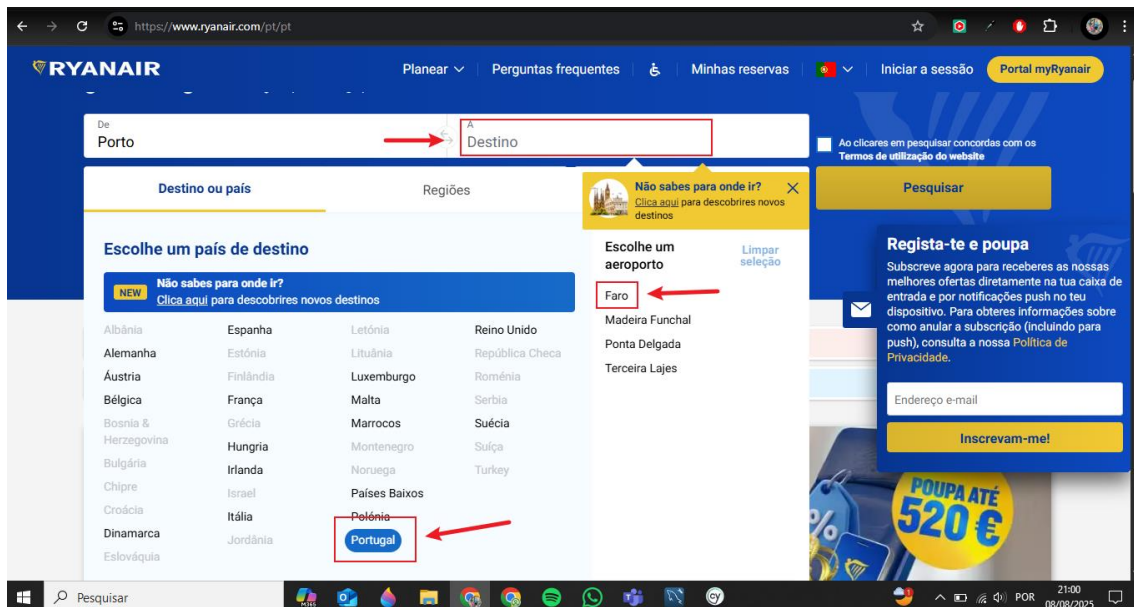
https://www.ryanair.com/pt/pt

RYANAIR

Planear Perguntas frequentes Minhas reservas Iniciar a sessão Portal myRyanair

De
Porto

A
Destino

Ao clicares em pesquisar concordas com os Termos de utilização do website

Destino ou país

Regiões

Não sabes para onde ir? Clica aqui para descobrires novos destinos

Pesquisar

Escolhe um país de destino

NEW Não sabes para onde ir? Clica aqui para descobrires novos destinos

| | | | |
|---|---|---|---|
| Albânia | Espanha | Letónia | Reino Unido |
| Alemanha | Estónia | Lituânia | República Checa |
| Áustria | Finlândia | Luxemburgo | Roménia |
| Bélgica | França | Malta | Serbia |
| Bosnia & Herzegovina | Grécia | Marrocos | Suécia |
| | Hungria | Montenegro | Suiça |
| Bulgária | Irlanda | Noruega | Turkey |
| Chipre | Israel | Países Baixos | |
| Croácia | Itália | Polónia | |
| Dinamarca | Jordânia | Portugal | |
| Eslováquia | | | |

Escolhe um aeroporto

Limpar seleção

Faro
Madeira Funchal
Ponta Delgada
Terceira Lajes

Regista-te e poupa

Subscreve agora para receberes as nossas melhores ofertas diretamente na tua caixa de entrada e por notificações push no teu dispositivo. Para obteres informações sobre como anular a subscrição (incluindo para push), consulta a nossa Política de Privacidade.

Endereço e-mail

Inscrevam-me!

POUPA ATÉ 520 €

Pesquisar

POR 21:00 08/08/2025